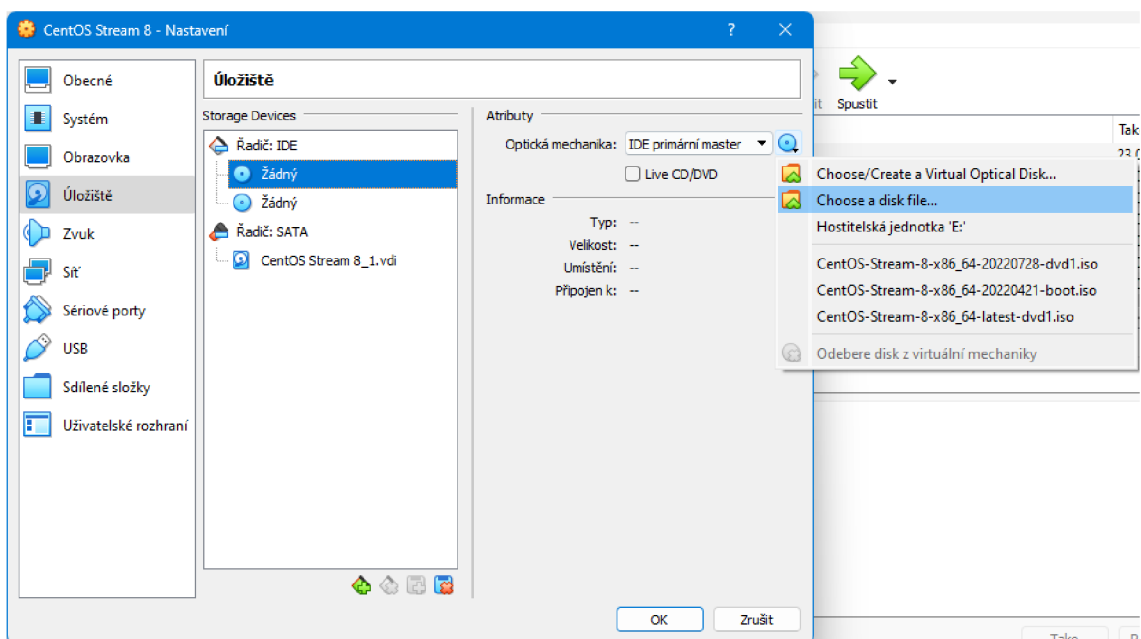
CentOS Stream 8 - Nastavení

?

Obecné
Systém
Obrazovka
Úložiště
Zvuk
Síť
Sériové porty
USB
Sdílené složky
Uživatelské rozhraní

Úložiště

Storage Devices

Řadič: IDE
Žádný
Žádný
Řadič: SATA
CentOS Stream 8_1.vdi

Atributy

Optická mechanika: IDE primární master

Live CD/DVD

Informace

Typ: --
Velikost: --
Umístění: --
Připojen k: --

OK
Zrušit

it Spustit

Tak

Choose/Create a Virtual Optical Disk...
Choose a disk file...
Hostitelská jednotka 'E:'
CentOS-Stream-8-x86_64-20220728-dvd1.iso
CentOS-Stream-8-x86_64-20220421-boot.iso
CentOS-Stream-8-x86_64-latest-dvd1.iso
Odebere disk z virtuální mechaniky